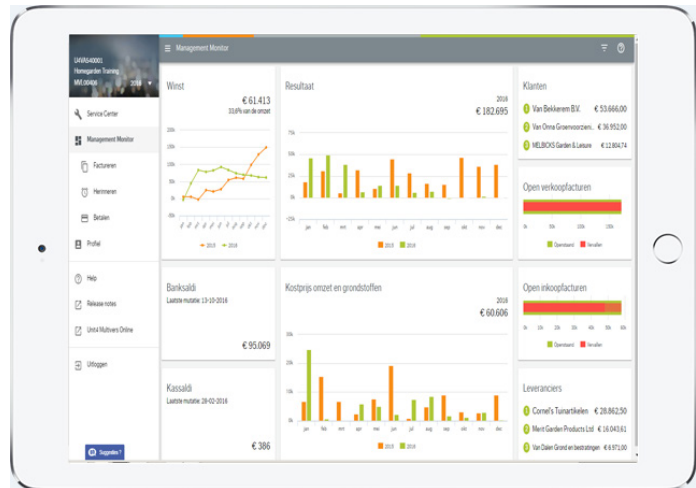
U4VRS40001
Homegarden Training
MW.00406 2016

Service Center
Management Monitor
Factureren
Herinneren
Betalen
Profiel
Help
Release notes
Unit4 Multivers Online
Uitloggen
Suggesties ?

Management Monitor

Winst
€ 61.413
33,6% van de omzet
2016 2014

Resultaat
2016
€ 182.695
jan feb mrt apr mei jun jul aug sep okt nov dec
2016 2014

Klanten
Van Bekkerem B.V. € 53.666,00
Van Onna Groenvoorzien... € 36.952,00
MELBICKS Garden & Leisure € 12.804,74

Open verkoopfacturen
Openstaand Vervallen

Banksaldi
Laatste mutatie: 13-10-2016
€ 95.069

Kostprijs omzet en grondstoffen
2016
€ 60.606
jan feb mrt apr mei jun jul aug sep okt nov dec
2016 2014

Open inkoopfacturen
Openstaand Vervallen

Kassaldi
Laatste mutatie: 28-02-2016
€ 386

Leveranciers
Cornel's Tuinartikelen € 28.862,50
Merit Garden Products Ltd € 16.043,61
Van Dalen Grond en bestratingen € 6.971,00